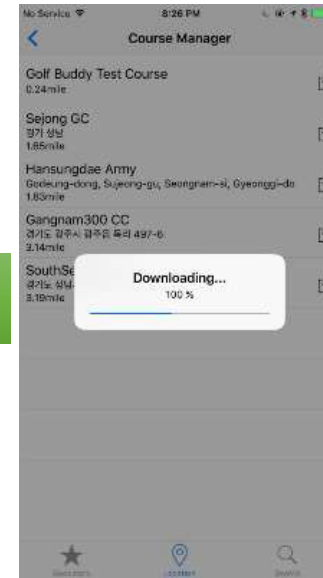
No Service 8:26 PM

<

Course Manager

Golf Buddy Test Course
0.24mile

Sejong GC
경기 성남
1.65mile

Hansungdae Army
Godeung-dong, Sujeong-gu, Seongnam-si, Gyeonggi-do
1.83mile

Gangnam300 CC
경기도 광주시 광주읍 목리 497-6
2.14mile

SouthSe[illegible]
경기도 성남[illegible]
3.19mile

Downloading...
100 %

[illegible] Location Search